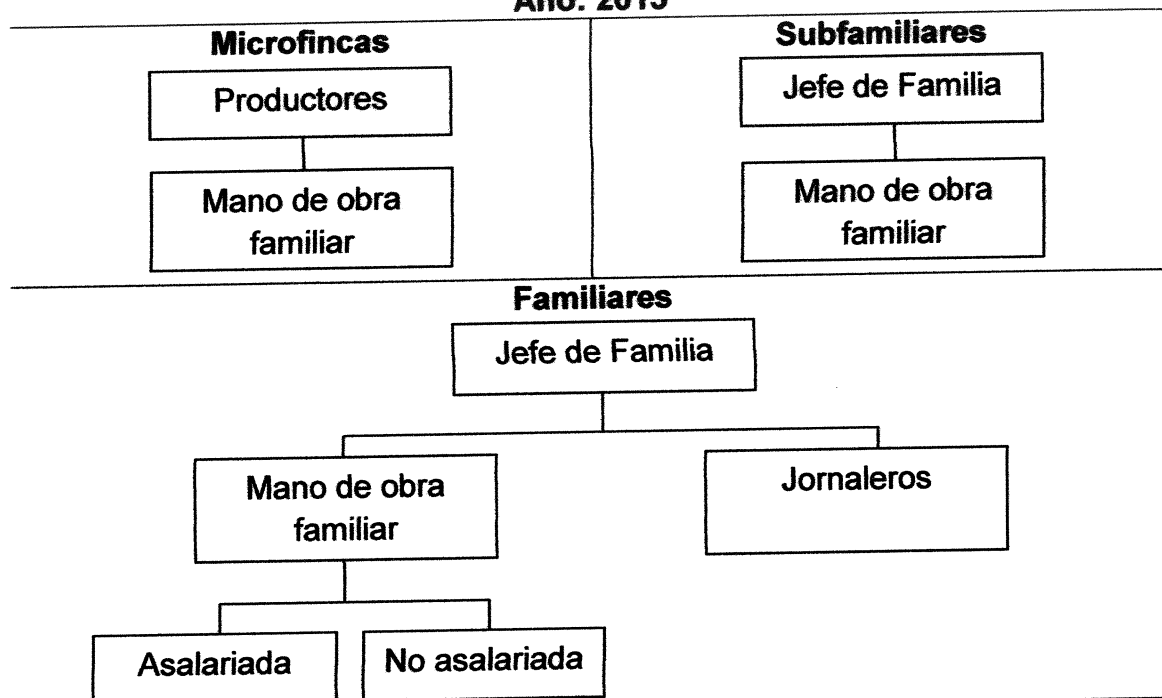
Año: 2015

Microfincas

Productores

Mano de obra familiar

Subfamiliares

Jefe de Familia

Mano de obra familiar

Familiares

Jefe de Familia

Mano de obra familiar

Jornaleros

Asalariada

No asalariada